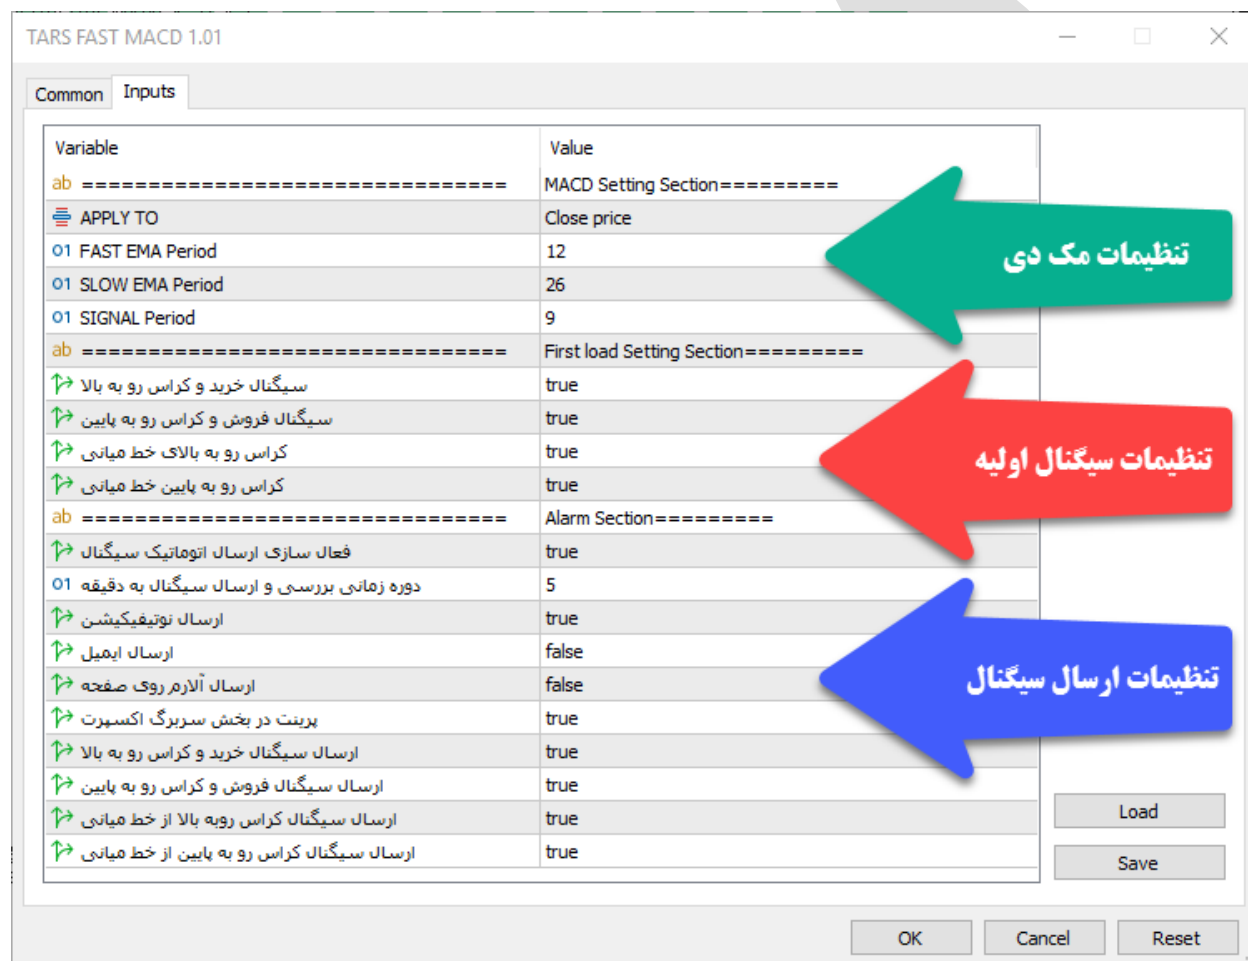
TARS FAST MACD 1.01

Common | Inputs

| Variable | Value |
|---|---|
| ab ================================ | MACD Setting Section========= |
| APPLY TO | Close price |
| 01 FAST EMA Period | 12 |
| 01 SLOW EMA Period | 26 |
| 01 SIGNAL Period | 9 |
| ab ================================ | First load Setting Section========= |
| سیگنال خرید و کراس رو به بالا | true |
| سیگنال فروش و کراس رو به پایین | true |
| کراس رو به بالای خط میانی | true |
| کراس رو به پایین خط میانی | true |
| ab ================================ | Alarm Section========= |
| فعال سازی ارسال اتوماتیک سیگنال | true |
| 01 دوره زمانی بررسی و ارسال سیگنال به دقیقه | 5 |
| ارسال نوتیفیکیشن | true |
| ارسال ایمیل | false |
| ارسال آلارم روی صفحه | false |
| پرینت در بخش سربرگ اکسپرت | true |
| ارسال سیگنال خرید و کراس رو به بالا | true |
| ارسال سیگنال فروش و کراس رو به پایین | true |
| ارسال سیگنال کراس روبه بالا از خط میانی | true |
| ارسال سیگنال کراس رو به پایین از خط میانی | true |

تنظیمات مک دی

تنظیمات سیگنال اولیه

تنظیمات ارسال سیگنال

Load
Save

OK
Cancel
Reset